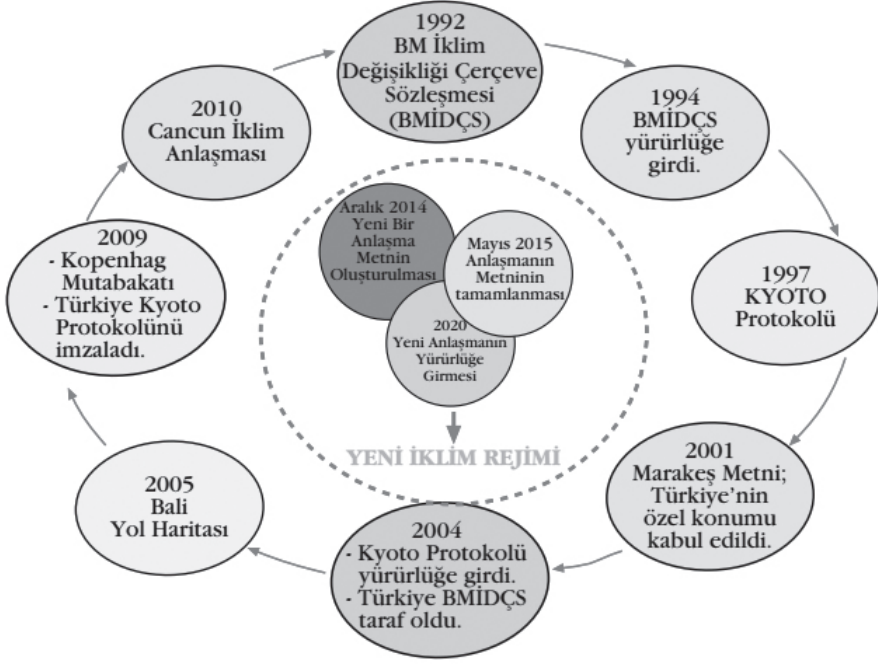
1992
BM İklim Değişikliği Çerçeve Sözleşmesi (BMİDÇS)

1994
BMİDÇS yürürlüğe girdi.

1997
KYOTO Protokolü

2001
Marakeş Metni; Türkiye'nin özel konumu kabul edildi.

2004
- Kyoto Protokolü yürürlüğe girdi.
- Türkiye BMİDÇS taraf oldu.

2005
Bali Yol Haritası

2009
- Kopenhag Mutabakatı
- Türkiye Kyoto Protokolünü imzaladı.

2010
Cancun İklim Anlaşması

Aralık 2014
Yeni Bir Anlaşma Metnin Oluşturulması

Mayıs 2015
Anlaşmanın Metninin tamamlanması

2020
Yeni Anlaşmanın Yürürlüğe Girmesi

YENİ İKLİM REJİMİ